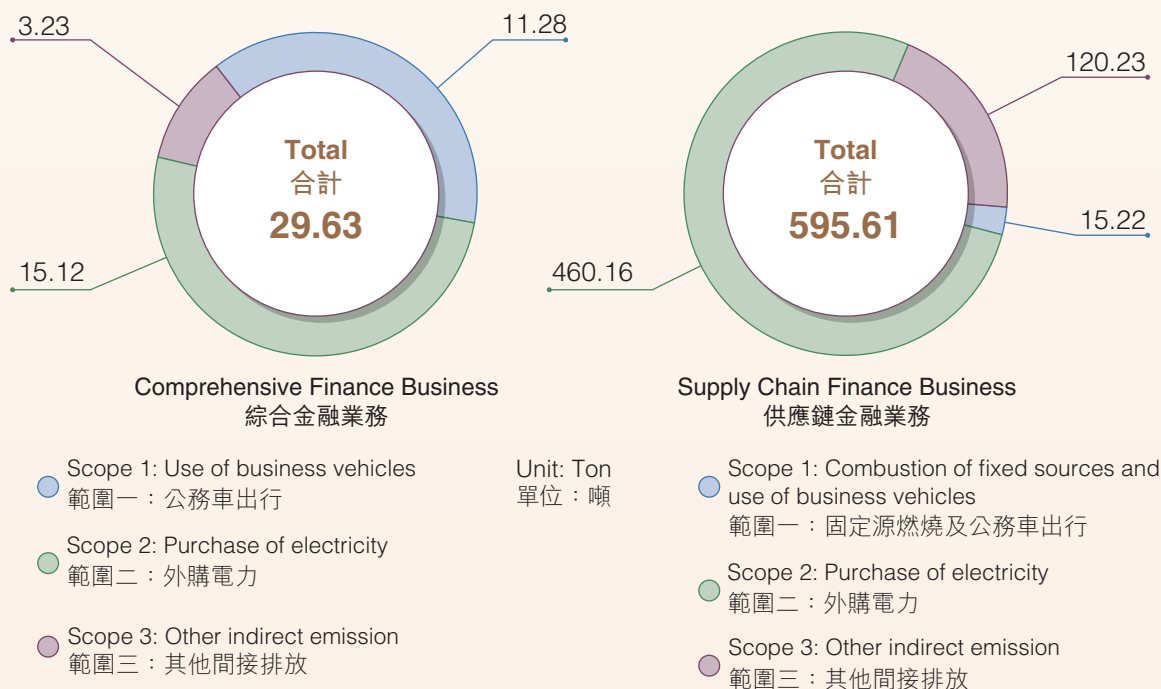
3.23

11.28

Total
合計
29.63

15.12

Comprehensive Finance Business
綜合金融業務

120.23

Total
合計
595.61

15.22

460.16

Supply Chain Finance Business
供應鏈金融業務

Scope 1: Use of business vehicles
範圍一：公務車出行

Scope 2: Purchase of electricity
範圍二：外購電力

Scope 3: Other indirect emission
範圍三：其他間接排放

Unit: Ton
單位：噸

Scope 1: Combustion of fixed sources and use of business vehicles
範圍一：固定源燃燒及公務車出行

Scope 2: Purchase of electricity
範圍二：外購電力

Scope 3: Other indirect emission
範圍三：其他間接排放